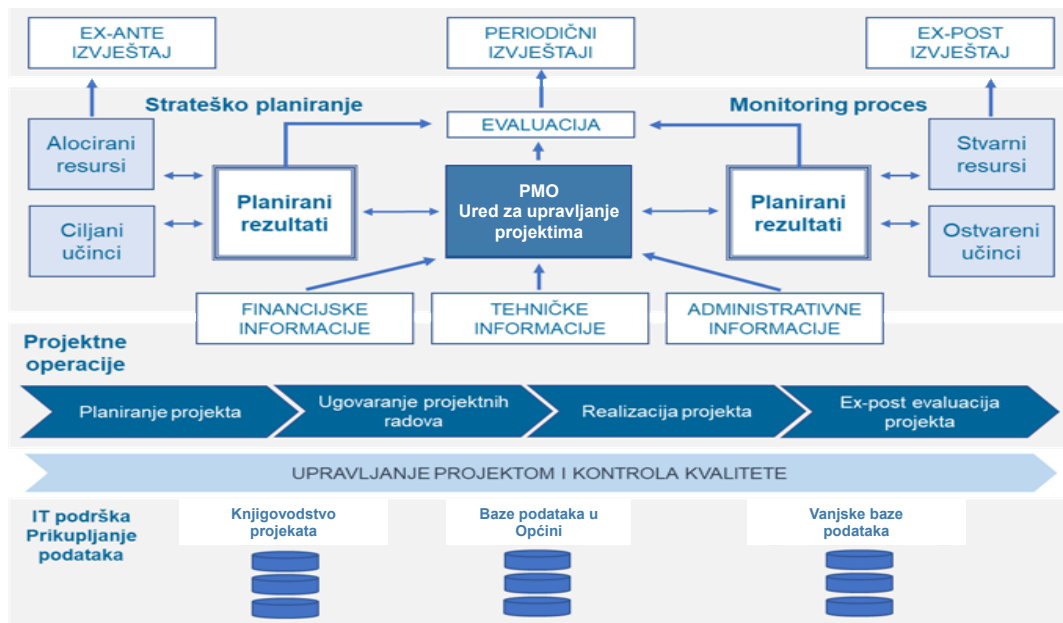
EX-ANTE IZVJEŠTAJ

PERIODIČNI IZVJEŠTAJI

EX-POST IZVJEŠTAJ

Strateško planiranje

EVALUACIJA

Monitoring proces

Alocirani resursi

Ciljani učinci

Planirani rezultati

PMO
Ured za upravljanje projektima

Planirani rezultati

Stvarni resursi

Ostvareni učinci

FINANCIJSKE INFORMACIJE

TEHNIČKE INFORMACIJE

ADMINISTRATIVNE INFORMACIJE

Projektne operacije

Planiranje projekta

Ugovaranje projektnih radova

Realizacija projekta

Ex-post evaluacija projekta

UPRAVLJANJE PROJEKTOM I KONTROLA KVALITETE

IT podrška Prikupljanje podataka

Knjigovodstvo projekata

Baze podataka u Općini

Vanjske baze podataka